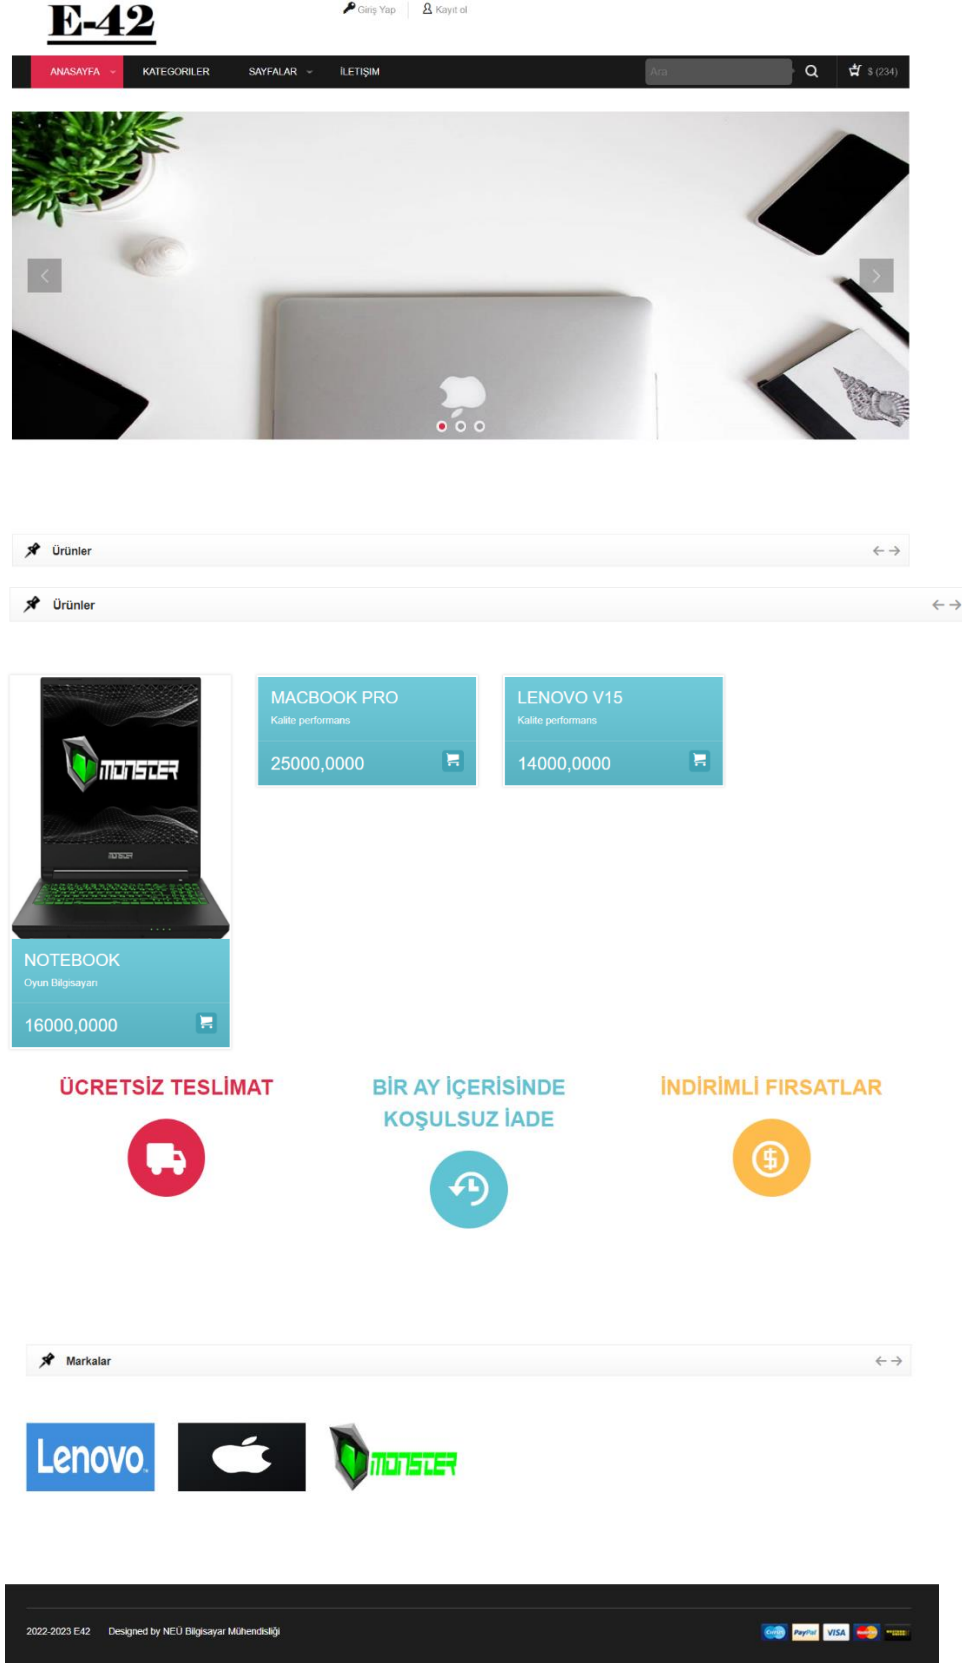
E-42

Giriş Yap Kayıt ol

ANASAYFA KATEGORILER SAYFALAR İLETIŞIM

Ara

$ (234)

Ürünler

Ürünler

MONSTER

NOTEBOOK
Oyun Bilgisayarı
16000,0000

MACBOOK PRO
Kalite performans
25000,0000

LENOVO V15
Kalite performans
14000,0000

ÜCRETSİZ TESLİMAT

BİR AY İÇERİSİNDE KOŞULSUZ İADE

İNDİRİMLİ FIRSATLAR

Markalar

Lenovo

MONSTER

2022-2023 E42 Designed by NEÜ Bilgisayar Mühendisliği

PayPal VISA